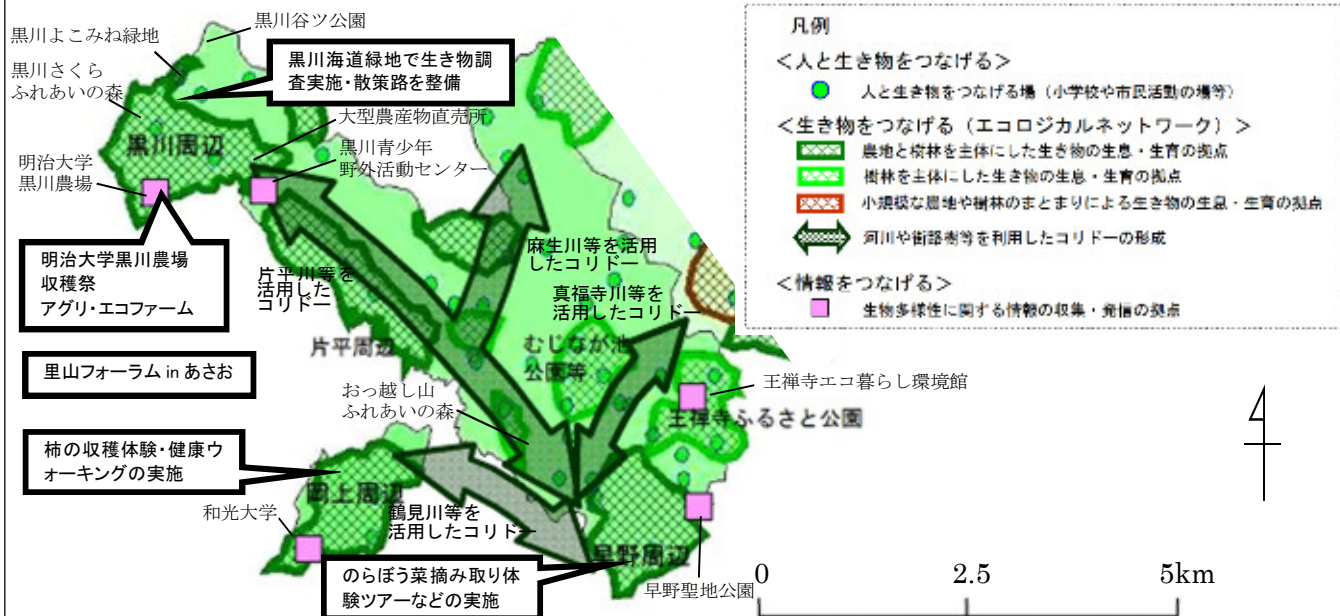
黒川谷ツ公園

黒川よこみね緑地

黒川さくら
ふれあいの森

黒川海道緑地で生き物調査実施・散策路を整備

黒川周辺

大型農産物直売所

黒川青少年
野外活動センター

明治大学
黒川農場

明治大学黒川農場
収穫祭
アグリ・エコファーム

片平川等を
活用した
コリドー

片平周辺

里山フォーラム in あさお

おっ越し山
ふれあいの森

柿の収穫体験・健康ウォーキングの実施

岡上周辺

和光大学

鶴見川等を
活用したコリドー

のらぼう菜摘み取り体験ツアーなどの実施

麻生川等を活用
したコリドー

真福寺川等を
活用したコリドー

むじなが池
公園等

王禅寺エコ暮らし環境館

王禅寺ふるさと公園

早野周辺

早野聖地公園

凡例
＜人と生き物をつなげる＞
人と生き物をつなげる場（小学校や市民活動の場等）
＜生き物をつなげる（エコロジカルネットワーク）＞
農地と樹林を主体にした生き物の生息・生育の拠点
樹林を主体にした生き物の生息・生育の拠点
小規模な農地や樹林のまとまりによる生き物の生息・生育の拠点
河川や街路樹等を利用したコリドーの形成
＜情報をつなげる＞
生物多様性に関する情報の収集・発信の拠点

0 2.5 5km